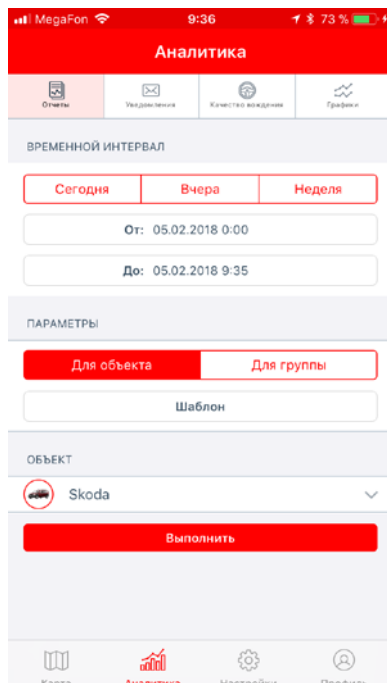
MegaFon 9:36 73 %

Аналитика

Отчеты
Уведомления
Качество вождения
Графики

ВРЕМЕННОЙ ИНТЕРВАЛ

Сегодня
Вчера
Неделя

От: 05.02.2018 0:00

До: 05.02.2018 9:35

ПАРАМЕТРЫ

Для объекта
Для группы

Шаблон

ОБЪЕКТ

Skoda

Выполнить

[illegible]
Аналитика
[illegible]
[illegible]